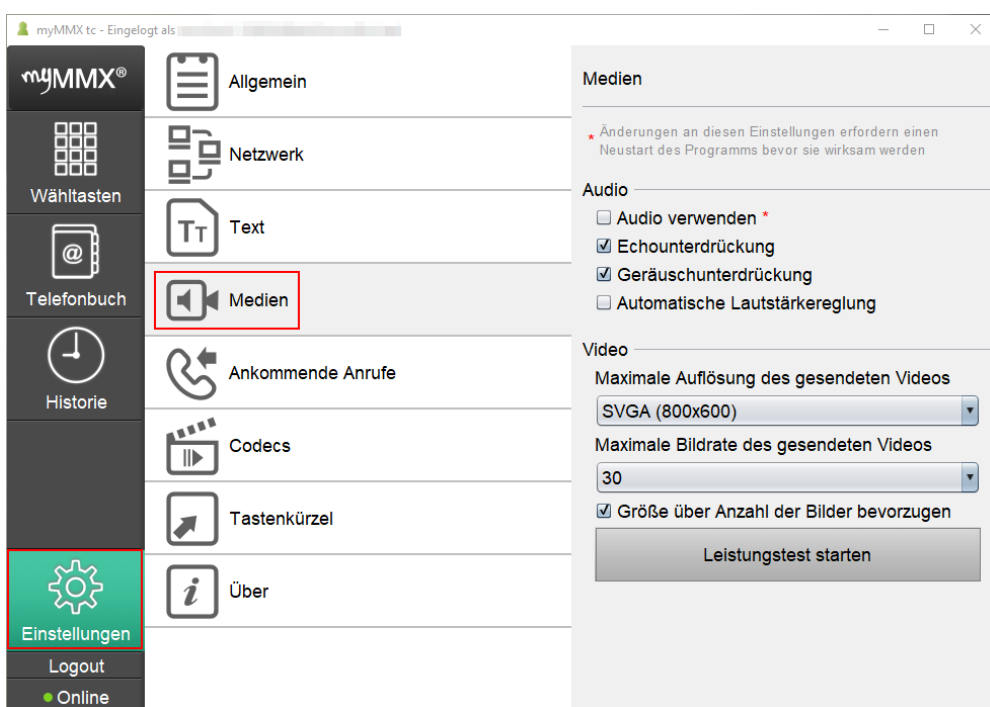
myMMX tc - Eingelogt als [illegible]

myMMX®

Wähltasten

Telefonbuch

Historie

Einstellungen

Logout

Online

Allgemein

Netzwerk

Text

Medien

Ankommende Anrufe

Codecs

Tastenkürzel

Über

Medien

* Änderungen an diesen Einstellungen erfordern einen Neustart des Programms bevor sie wirksam werden

Audio

☐ Audio verwenden *

☑ Echounterdrückung

☑ Geräuschunterdrückung

☐ Automatische Lautstärkereglung

Video

Maximale Auflösung des gesendeten Videos

SVGA (800x600)

Maximale Bildrate des gesendeten Videos

30

☑ Größe über Anzahl der Bilder bevorzugen

Leistungstest starten